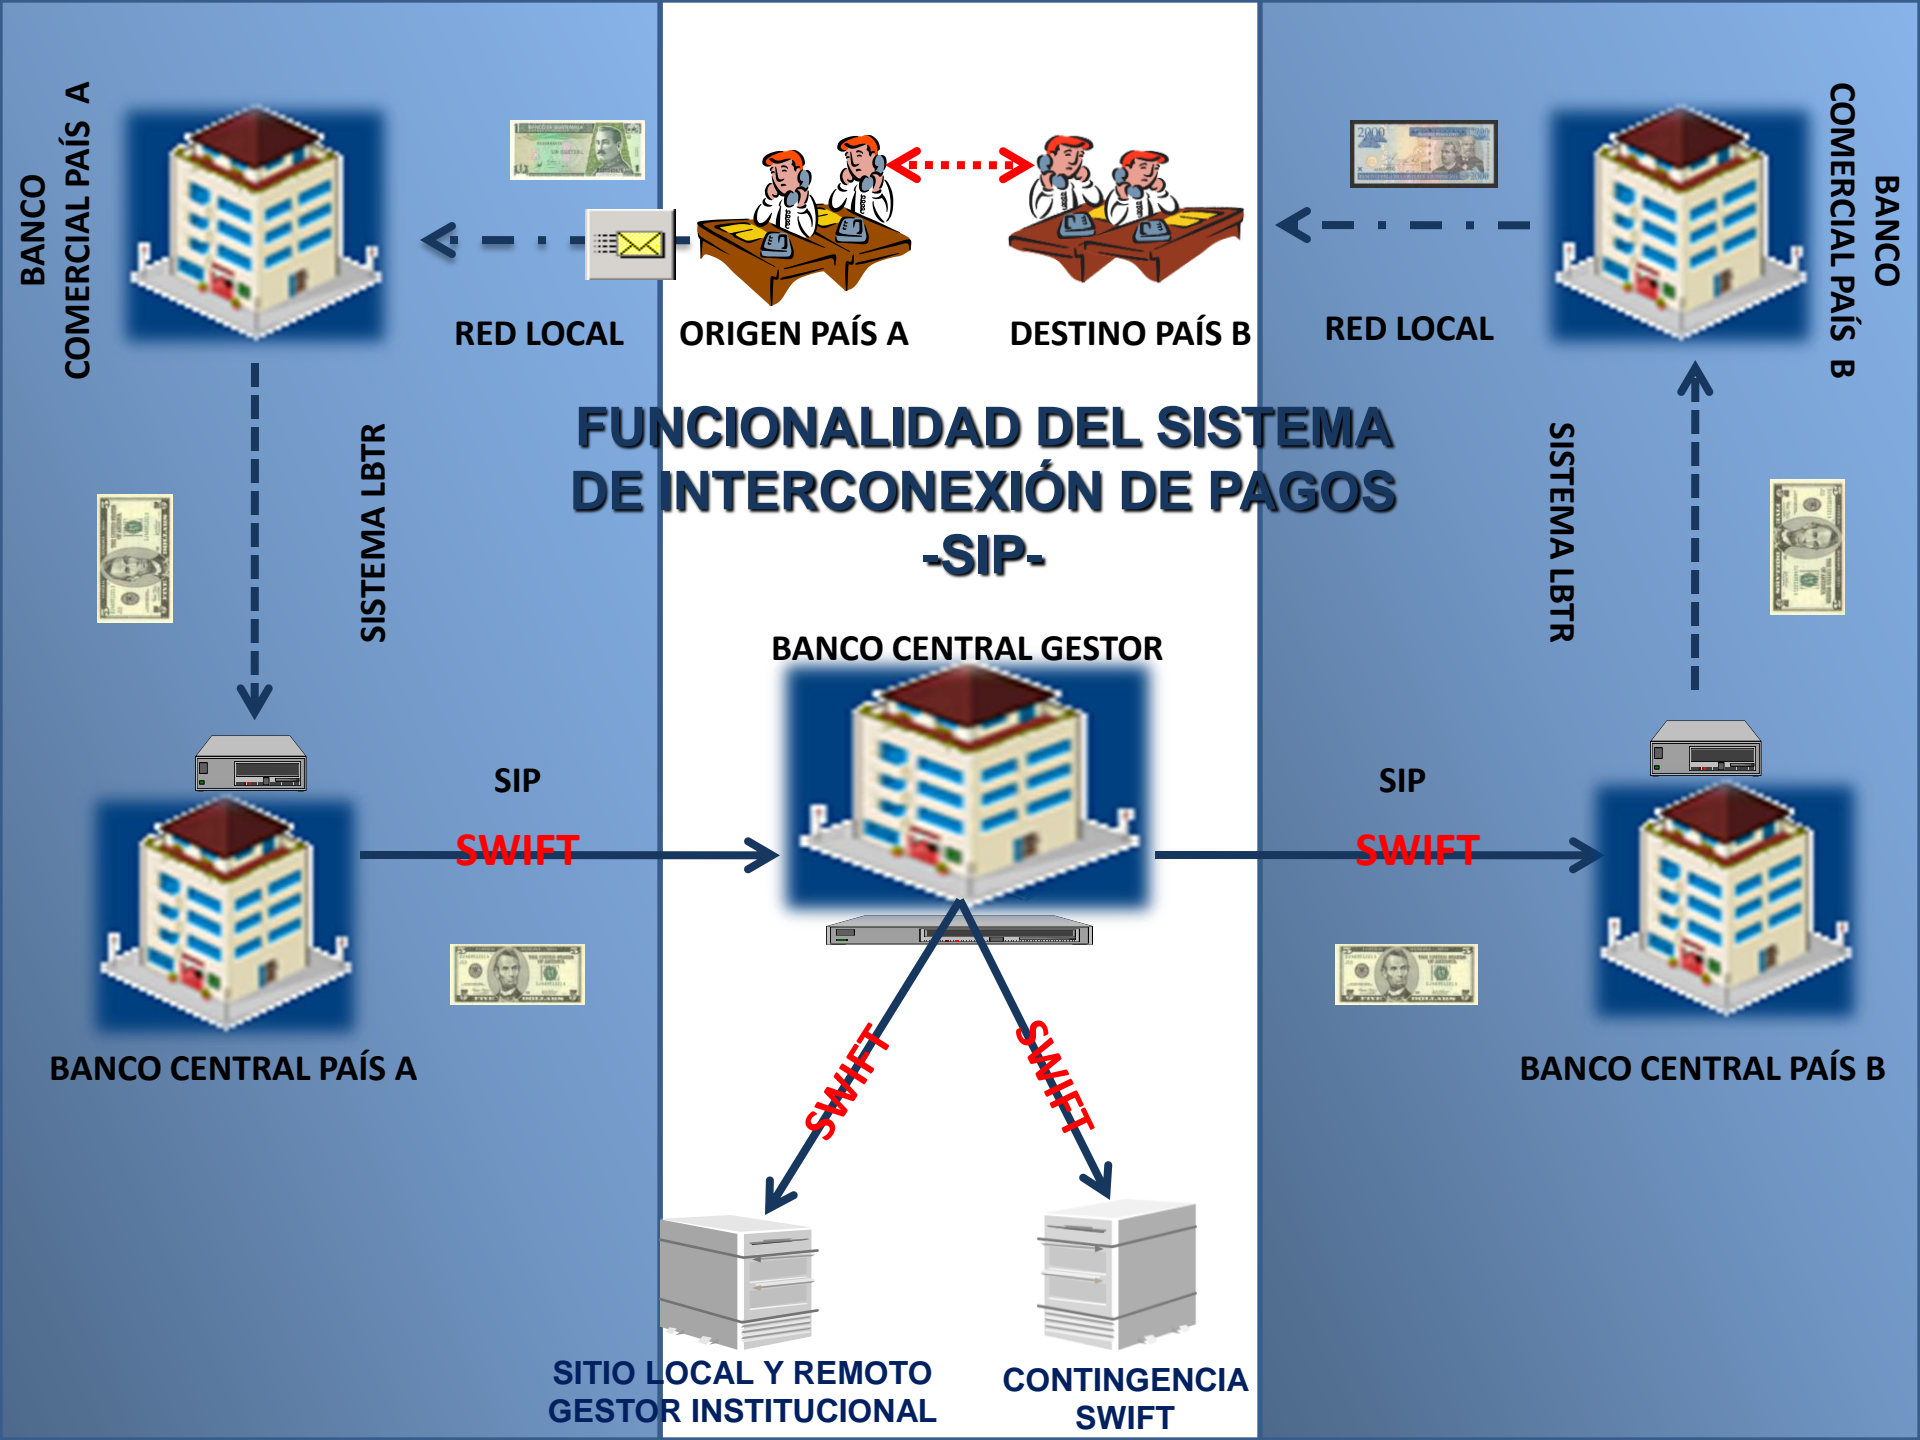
BANCO COMERCIAL PAÍS A

RED LOCAL

ORIGEN PAÍS A

DESTINO PAÍS B

RED LOCAL

BANCO COMERCIAL PAÍS B

SISTEMA LBTR

FUNCIONALIDAD DEL SISTEMA DE INTERCONEXIÓN DE PAGOS -SIP-

SISTEMA LBTR

BANCO CENTRAL GESTOR

SIP

SWIFT

SIP

SWIFT

BANCO CENTRAL PAÍS A

SWIFT

SWIFT

BANCO CENTRAL PAÍS B

SITIO LOCAL Y REMOTO GESTOR INSTITUCIONAL

CONTINGENCIA SWIFT